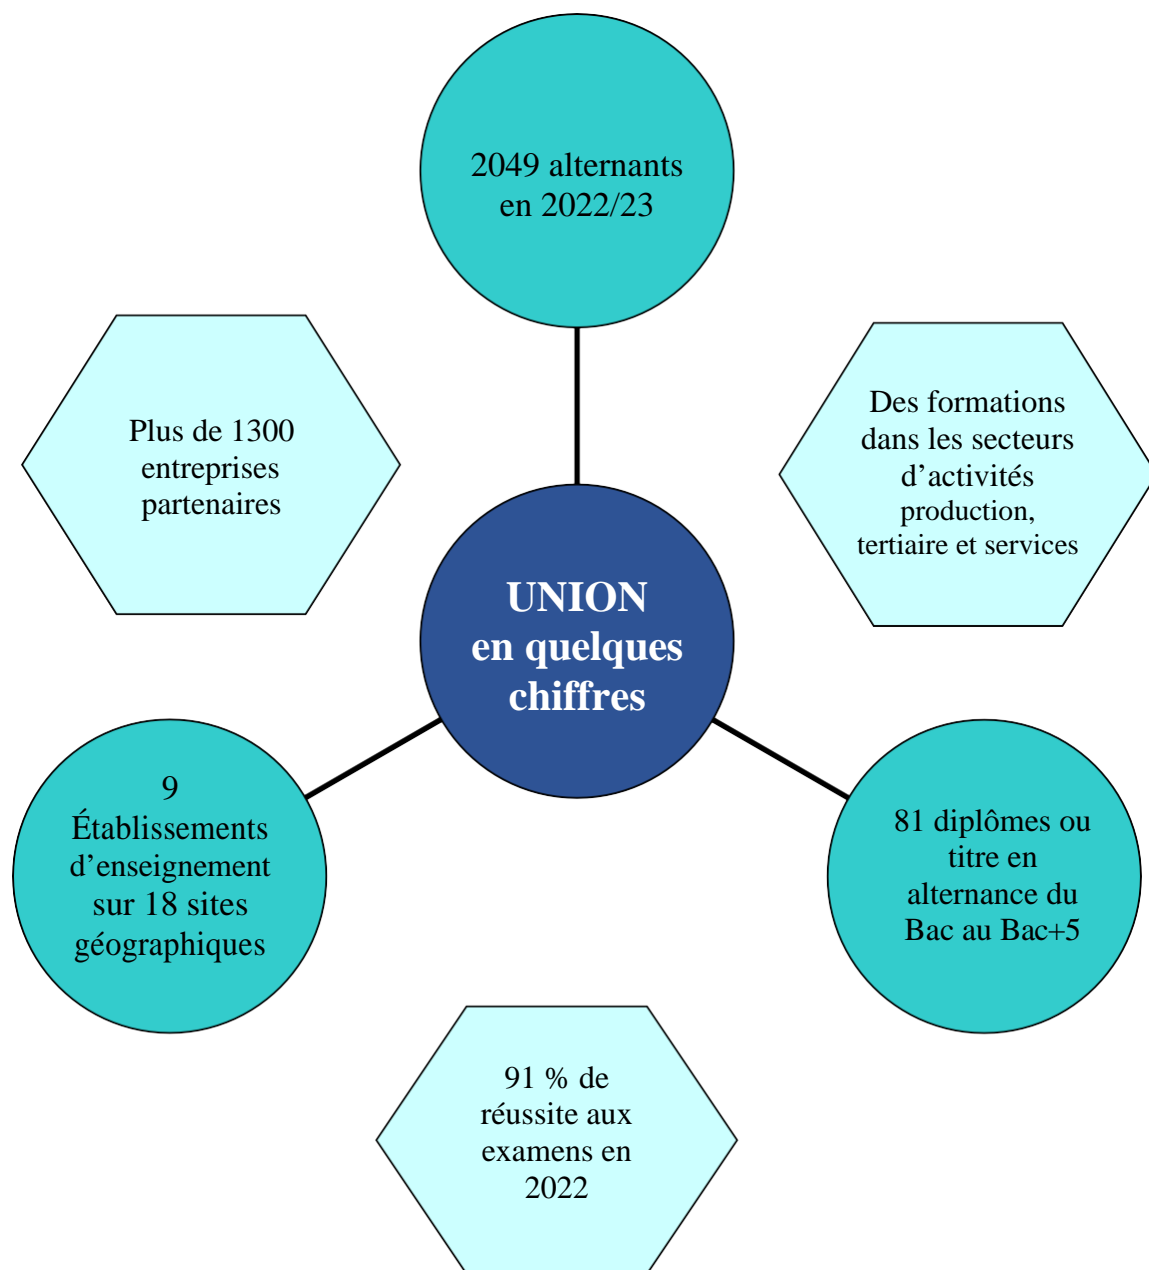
2049 alternants en 2022/23

Plus de 1300 entreprises partenaires

Des formations dans les secteurs d'activités production, tertiaire et services

UNION en quelques chiffres

9 Établissements d'enseignement sur 18 sites géographiques

81 diplômes ou titre en alternance du Bac au Bac+5

91 % de réussite aux examens en 2022